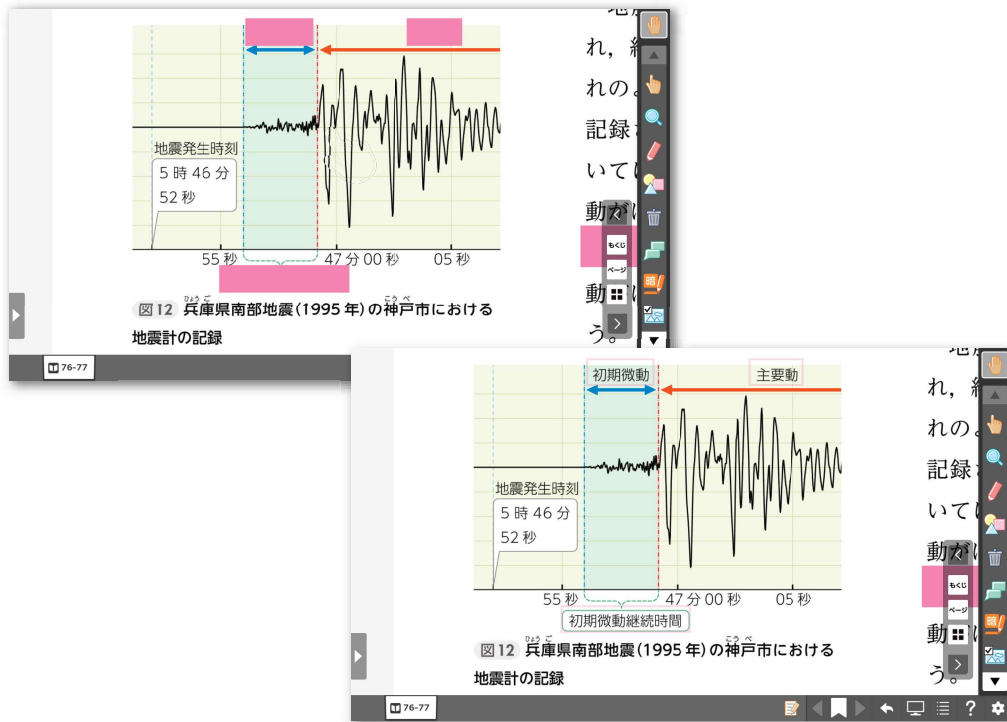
地震発生時刻
5 時 46 分
52 秒

55 秒
47 分 00 秒
05 秒

図 12 兵庫県南部地震（1995 年）の神戸市における地震計の記録

ひょうご
こうべ

れ，
れの。
記録
いて
動が
動
う。

もくじ
ページ

76-77

初期微動
主要動

地震発生時刻
5 時 46 分
52 秒

55 秒
47 分 00 秒
05 秒

初期微動継続時間

図 12 兵庫県南部地震（1995 年）の神戸市における地震計の記録

ひょうご
こうべ

れ，
れの。
記録
いて
動が
動
う。

もくじ
ページ

76-77